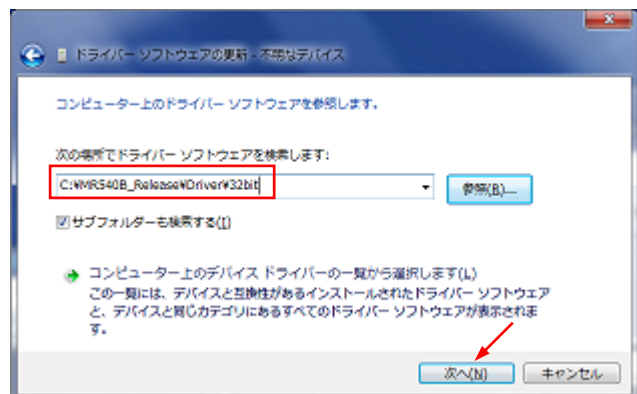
ドライバー ソフトウェアの更新 - 不明なデバイス

コンピューター上のドライバー ソフトウェアを参照します。

次の場所でドライバー ソフトウェアを検索します:

C:¥MR540B_Release¥Driver¥32bit

参照(R)...

サブフォルダーも検索する(I)

コンピューター上のデバイス ドライバーの一覧から選択します(L)

この一覧には、デバイスと互換性があるインストールされたドライバー ソフトウェアと、デバイスと同じカテゴリにあるすべてのドライバー ソフトウェアが表示されます。

次へ(N)

キャンセル